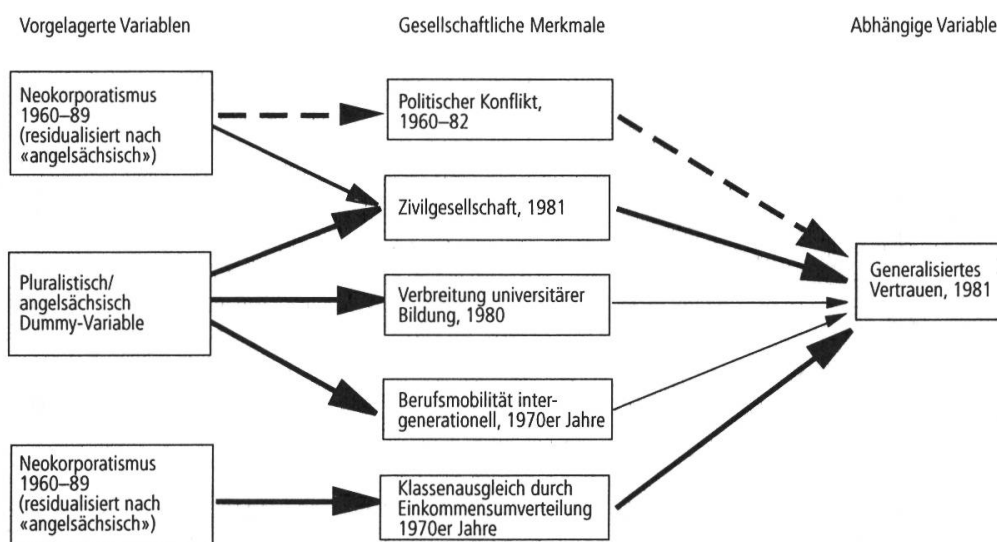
Vorgelagerte Variablen

Gesellschaftliche Merkmale

Abhängige Variable

Neokorporatismus 1960–89 (residualisiert nach «angelsächsisch»)

Politischer Konflikt, 1960–82

Zivilgesellschaft, 1981

Pluralistisch/ angelsächsisch Dummy-Variable

Verbreitung universitärer Bildung, 1980

Generalisiertes Vertrauen, 1981

Berufsmobilität intergenerationell, 1970er Jahre

Neokorporatismus 1960–89 (residualisiert nach «angelsächsisch»)

Klassenausgleich durch Einkommensumverteilung 1970er Jahre